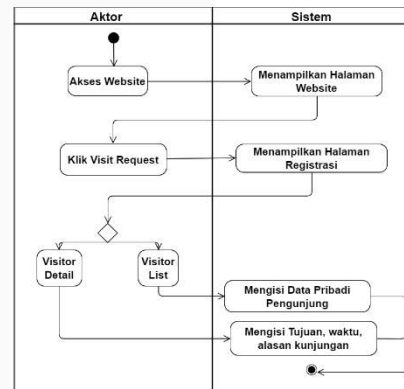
Aktor

Sistem

Akses Website

Menampilkan Halaman Website

Klik Visit Request

Menampilkan Halaman Registrasi

Visitor Detail

Visitor List

Mengisi Data Pribadi Pengunjung

Mengisi Tujuan, waktu, alasan kunjungan